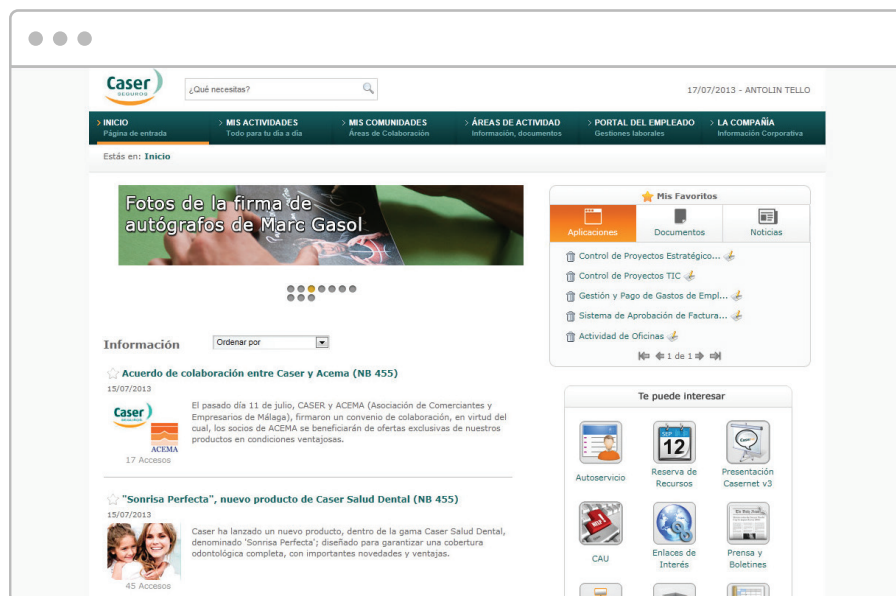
Caser SEGUROS

¿Qué necesitas?

17/07/2013 - ANTOLIN TELLO

INICIO
Página de entrada

MIS ACTIVIDADES
Todo para tu día a día

MIS COMUNIDADES
Áreas de Colaboración

ÁREAS DE ACTIVIDAD
Información, documentos

PORTAL DEL EMPLEADO
Gestiones laborales

LA COMPAÑÍA
Información Corporativa

Estás en: Inicio

Fotos de la firma de autógrafos de Marc Gasol

Mis Favoritos

Aplicaciones | Documentos | Noticias

Control de Proyectos Estratégico...
Control de Proyectos TIC
Gestión y Pago de Gastos de Empl...
Sistema de Aprobación de Factura...
Actividad de Oficinas

1 de 1

Información

Ordenar por

Acuerdo de colaboración entre Caser y Acema (NB 455)
15/07/2013

Caser
ACEMA
17 Accesos

El pasado día 11 de julio, CASER y ACEMA (Asociación de Comerciantes y Empresarios de Málaga), firmaron un convenio de colaboración, en virtud del cual, los socios de ACEMA se beneficiarán de ofertas exclusivas de nuestros productos en condiciones ventajosas.

"Sonrisa Perfecta", nuevo producto de Caser Salud Dental (NB 455)
15/07/2013

45 Accesos

Caser ha lanzado un nuevo producto, dentro de la gama Caser Salud Dental, denominado 'Sonrisa Perfecta'; diseñado para garantizar una cobertura odontológica completa, con importantes novedades y ventajas.

Te puede interesar

Autoservicio

12
Reserva de Recursos

Presentación Casernet v3

CAU

Enlaces de Interés

Prensa y Boletines